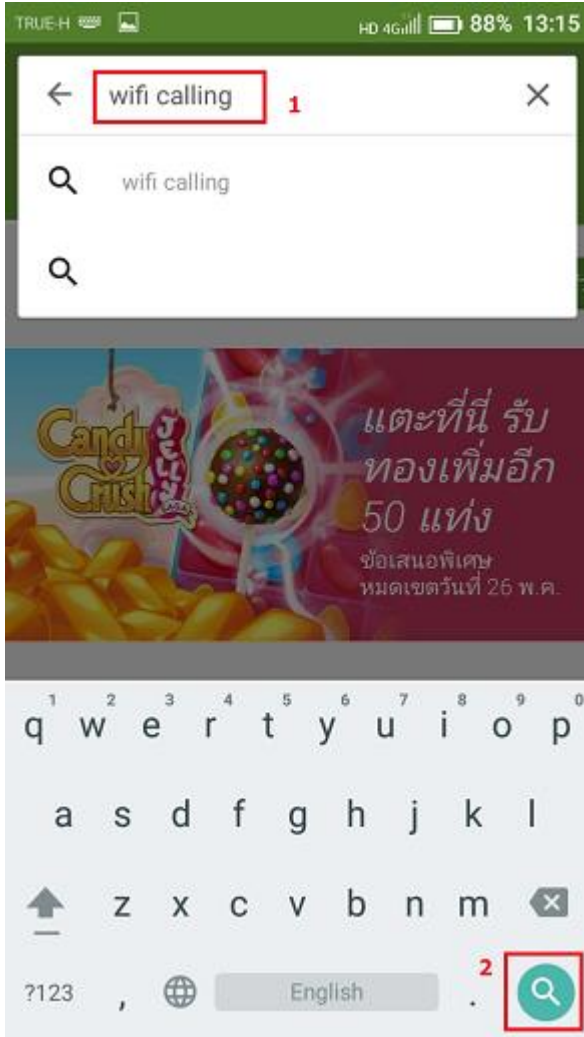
TRUE-H HD 4G 88% 13:15

wifi calling 1

wifi calling

Candy Crush Jelly

แตะที่นี่ รับทองเพิ่มอีก 50 แท่ง
ข้อเสนอพิเศษ หมดเขตวันที่ 26 พ.ค.

1 2 3 4 5 6 7 8 9 0
q w e r t y u i o p
a s d f g h j k l
z x c v b n m
?123 , English . 2